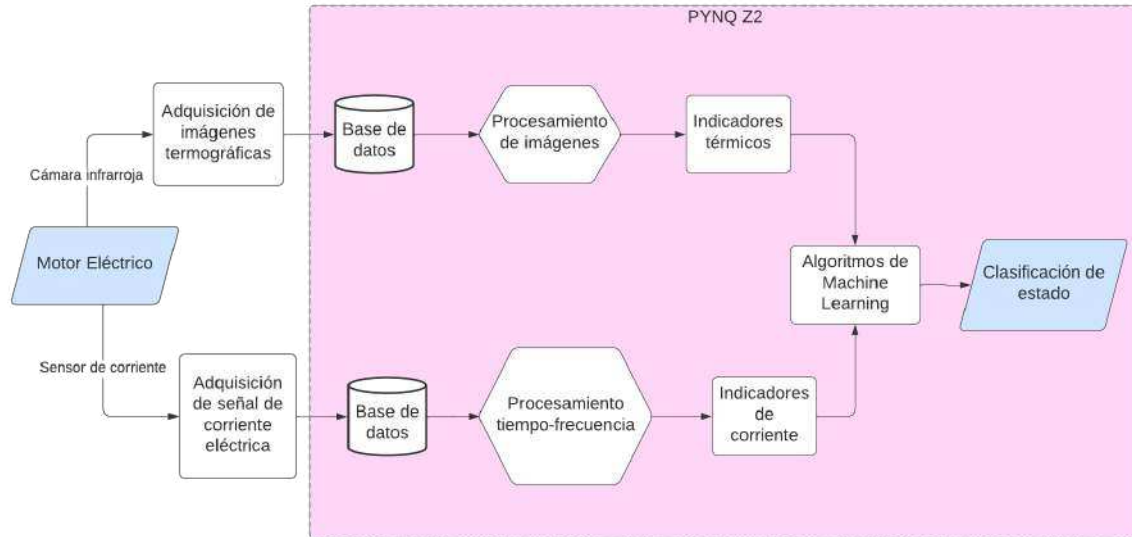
PYNQ Z2

Adquisición de imágenes termográficas

Cámara infrarroja

Base de datos

Procesamiento de imágenes

Indicadores térmicos

Motor Eléctrico

Algoritmos de Machine Learning

Clasificación de estado

Sensor de corriente

Adquisición de señal de corriente eléctrica

Base de datos

Procesamiento tiempo-frecuencia

Indicadores de corriente